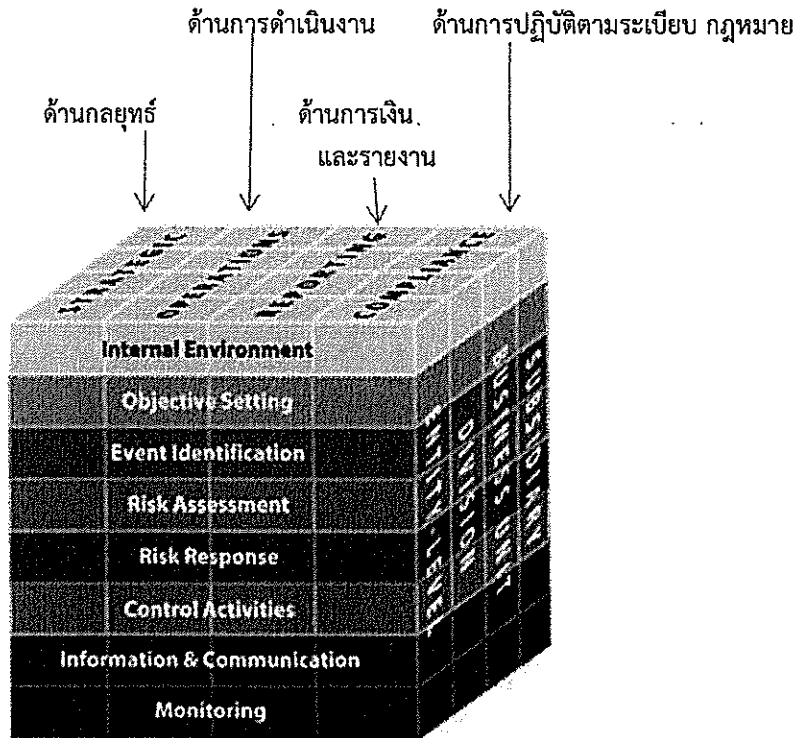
ด้านการดำเนินงาน

ด้านการปฏิบัติตามระเบียบ กฎหมาย

ด้านกลยุทธ์

ด้านการเงิน และรายงาน

STRATEGIC

OPERATIONS

REPORTING

COMPLIANCE

Internal Environment

Objective Setting

Event Identification

Risk Assessment

Risk Response

Control Activities

Information & Communication

Monitoring

ENTITY-LEVEL

DIVISION

BUSINESS UNIT

SUBSIDIARY